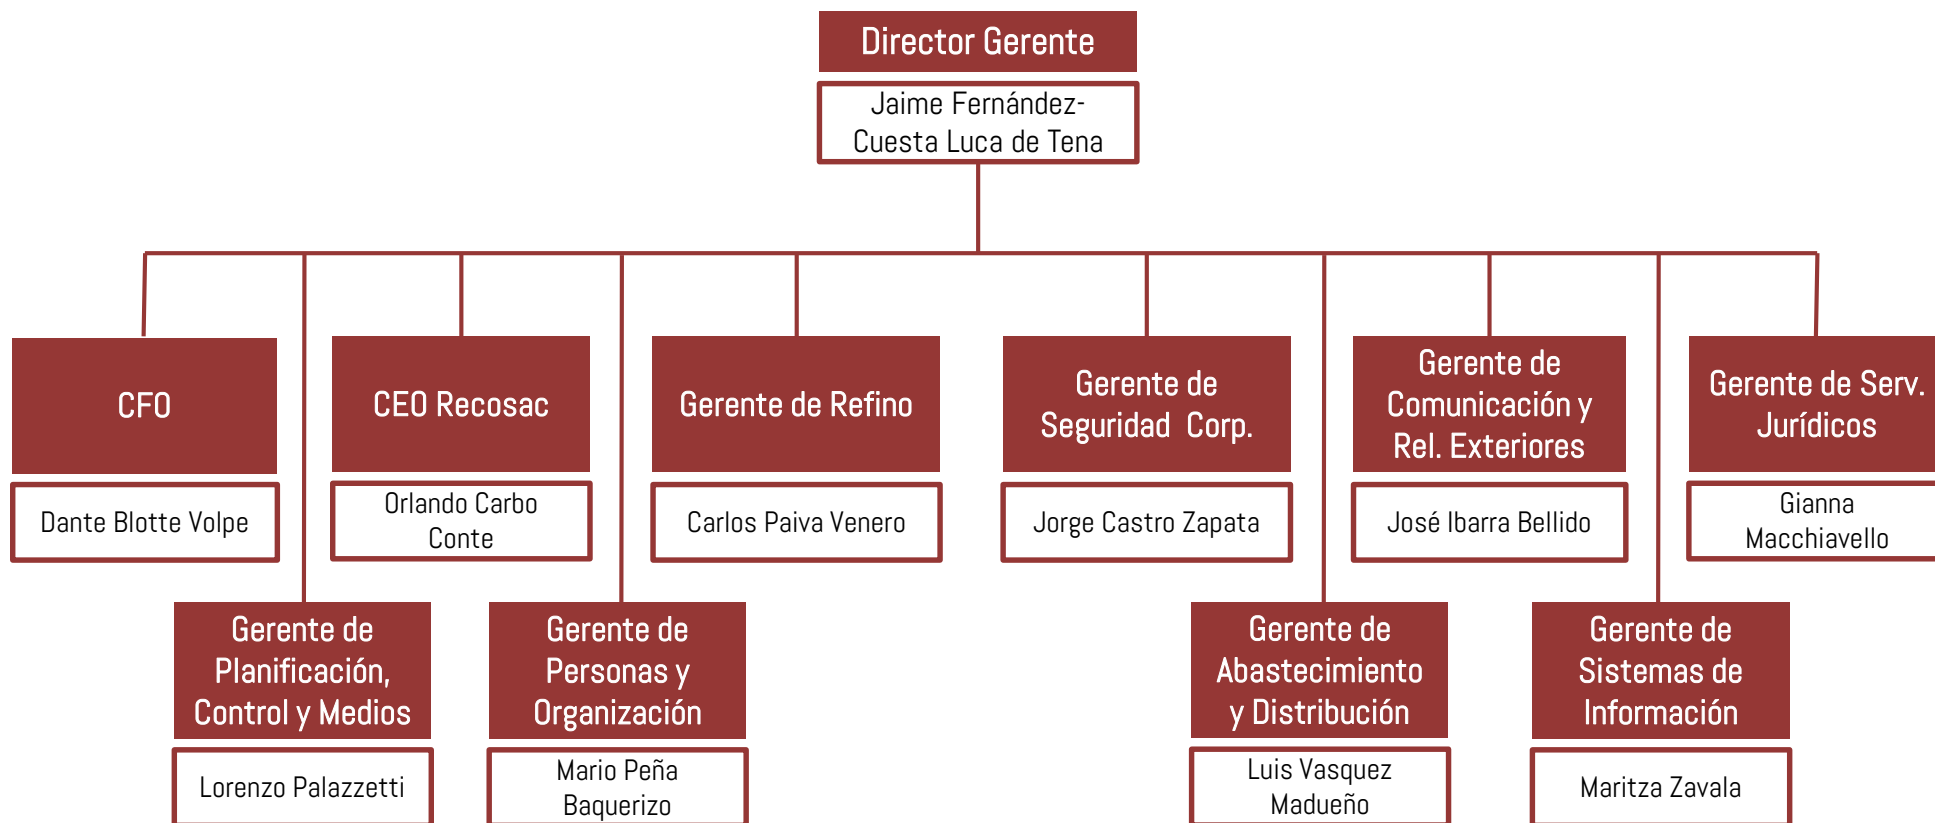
Director Gerente
Jaime Fernández-Cuesta Luca de Tena

CFO
Dante Blotte Volpe

CEO Recosac
Orlando Carbo Conte

Gerente de Refino
Carlos Paiva Venero

Gerente de Seguridad Corp.
Jorge Castro Zapata

Gerente de Comunicación y Rel. Exteriores
José Ibarra Bellido

Gerente de Serv. Jurídicos
Gianna Macchiavello

Gerente de Planificación, Control y Medios
Lorenzo Palazzetti

Gerente de Personas y Organización
Mario Peña Baquerizo

Gerente de Abastecimiento y Distribución
Luis Vasquez Madueño

Gerente de Sistemas de Información
Maritza Zavala